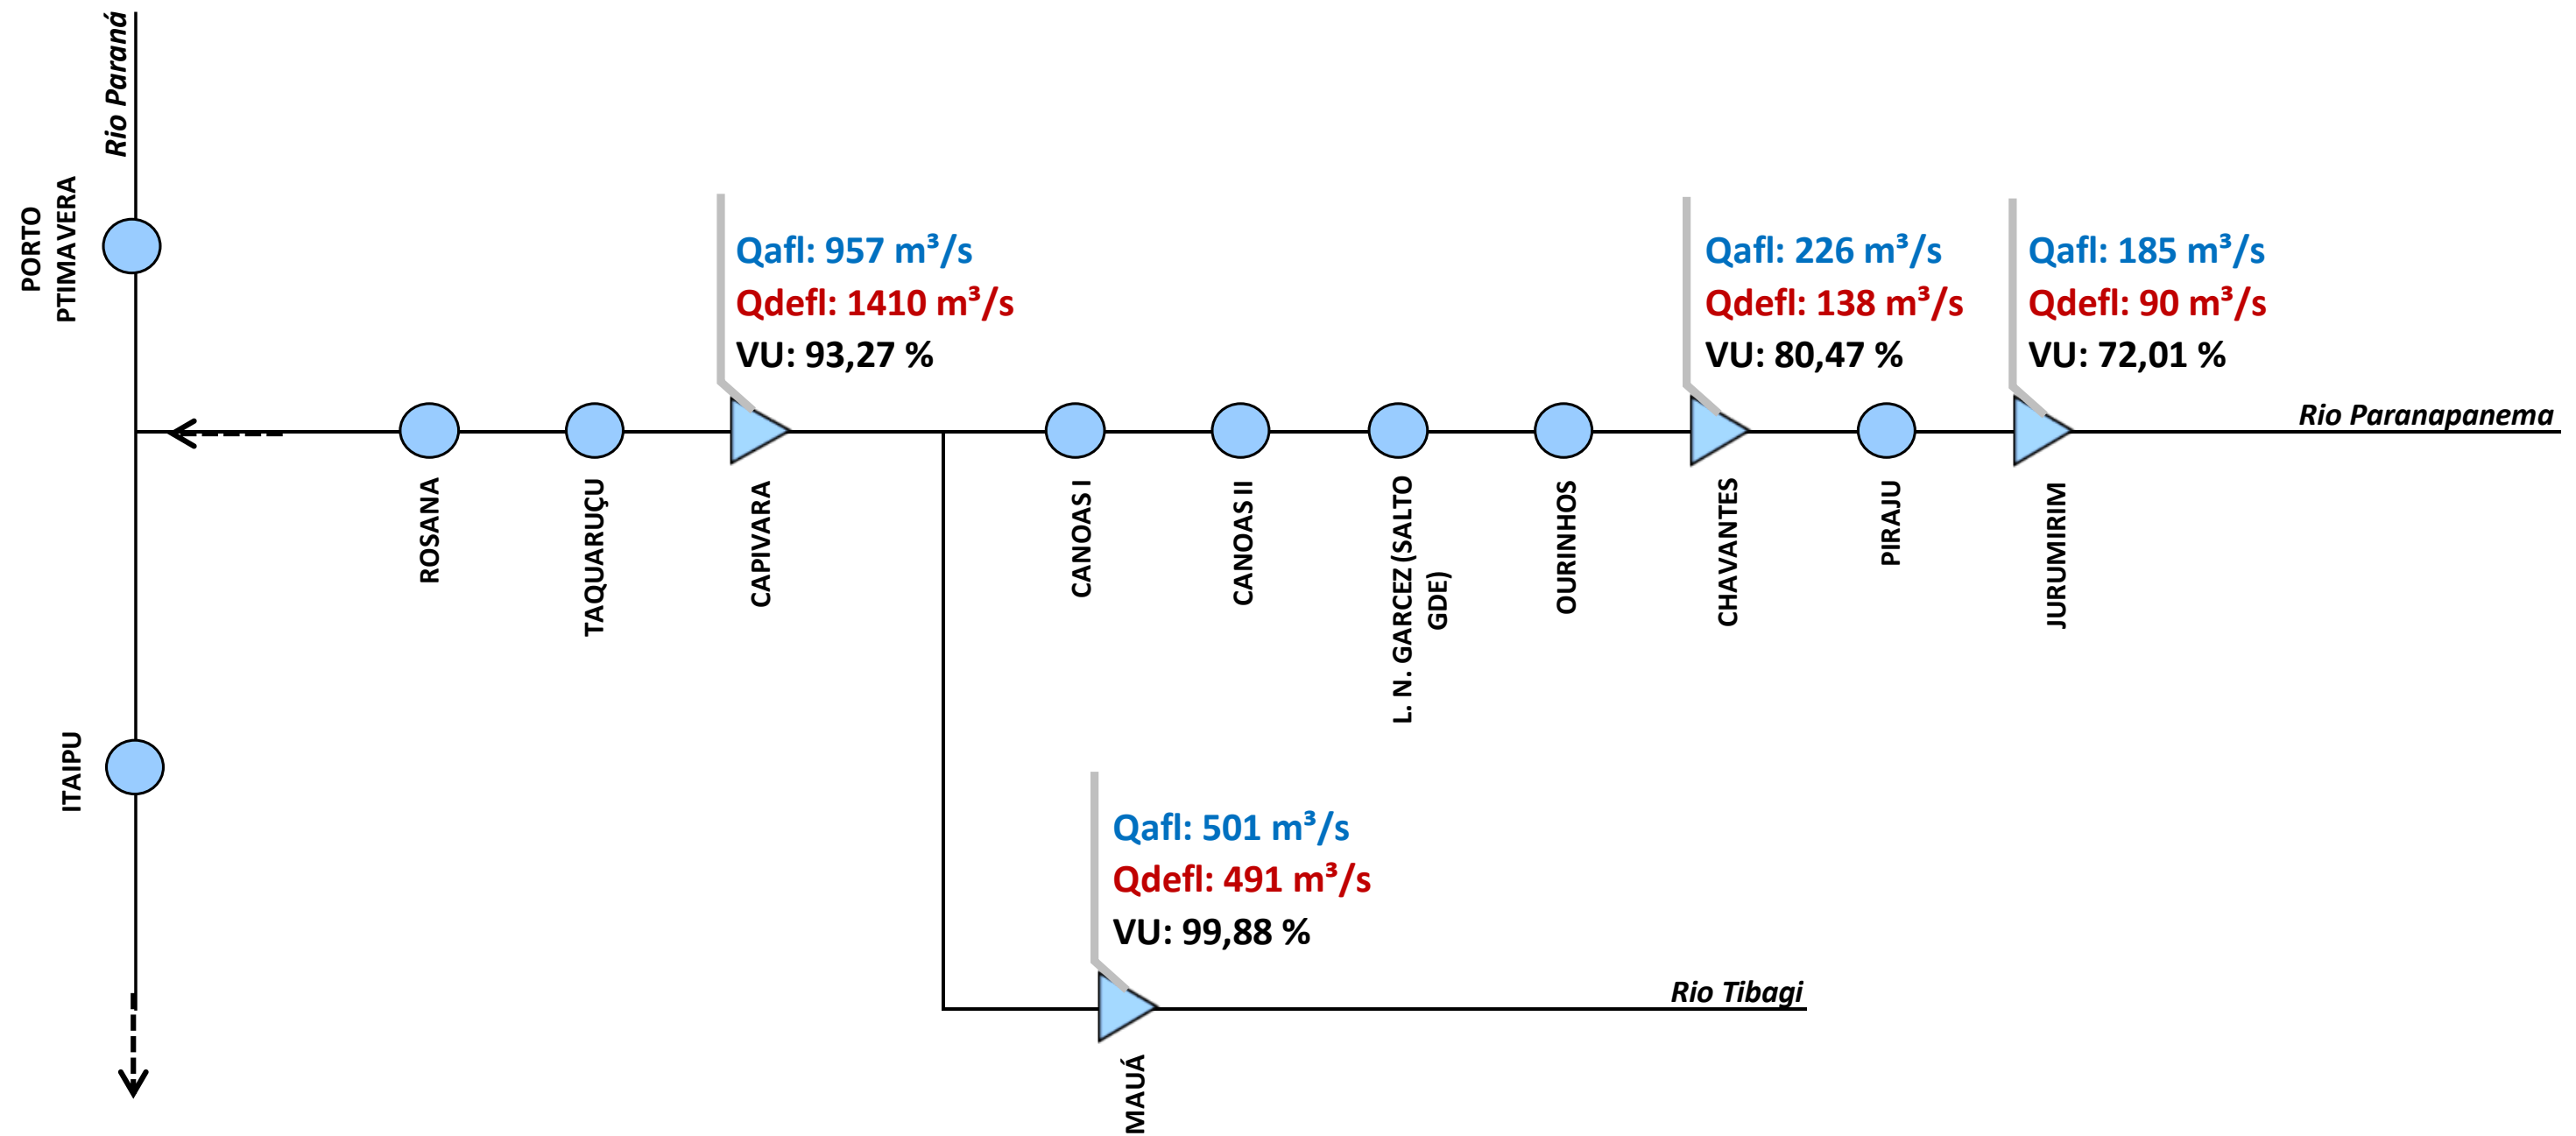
Rio Paraná

PORTO PTIMAVERA

Qafl: 957 m³/s
Qdefl: 1410 m³/s
VU: 93,27 %

Qafl: 226 m³/s
Qdefl: 138 m³/s
VU: 80,47 %

Qafl: 185 m³/s
Qdefl: 90 m³/s
VU: 72,01 %

Rio Paranapanema

ROSANA

TAQUARUÇU

CAPIVARA

CANOAS I

CANOAS II

L. N. GARCEZ (SALTO GDE)

OURINHOS

CHAVANTES

PIRAJU

JURUMIRIM

ITAIPU

Qafl: 501 m³/s
Qdefl: 491 m³/s
VU: 99,88 %

Rio Tibagi

MAUÁ